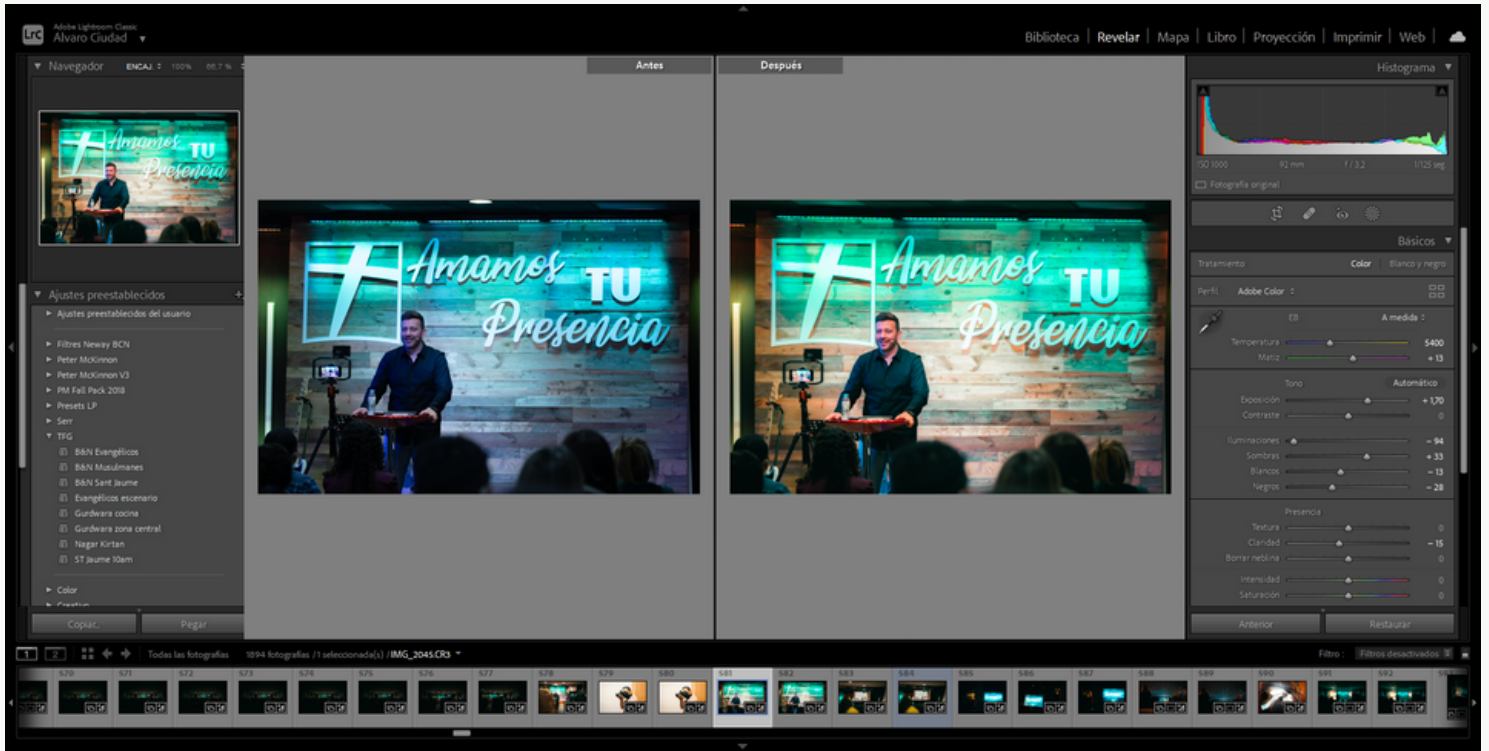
Lrc Adobe Lightroom Classic
Alvaro Ciudad ▼

Biblioteca | Revelar | Mapa | Libro | Proyección | Imprimir | Web |

▼ Navegador ENCAJ. ÷ 100% 66,7 %

Amamos TU Presencia

▼ Ajustes preestablecidos +
► Ajustes preestablecidos del usuario
► Filtres Neway BCN
► Peter McKinnon
► Peter McKinnon V3
► PM Fall Pack 2018
► Presets LP
► Serr
▼ TFG
B&N Evangélicos
B&N Musulmanes
B&N Sant Jaume
Evangélicos escenario
Gurdwara cocina
Gurdwara zona central
Nagar Kirtan
ST Jaume 10am
► Color
► Creativo

Copiar... Pegar

Antes
Después

Amamos TU Presencia
Amamos TU Presencia

Histograma ▼
ISO 1000 92 mm f / 3,2 1/125 seg
Fotografía original

Básicos ▼
Tratamiento Color Blanco y negro
Perfil: Adobe Color ÷
EB: A medida ÷
Temperatura 5400
Matiz + 13
Tono Automático
Exposición + 1,70
Contraste 0
Iluminaciones − 94
Sombras + 33
Blancos − 13
Negros − 28
Presencia
Textura 0
Claridad − 15
Borrar neblina 0
Intensidad 0
Saturación 0

Anterior Restaurar

1 2 Todas las fotografías 1894 fotografías /1 seleccionada(s) /IMG_2045.CR3 ▼ Filtro : Filtros desactivados

570 571 572 573 574 575 576 577 578 579 580 581 582 583 584 585 586 587 588 589 590 591 592